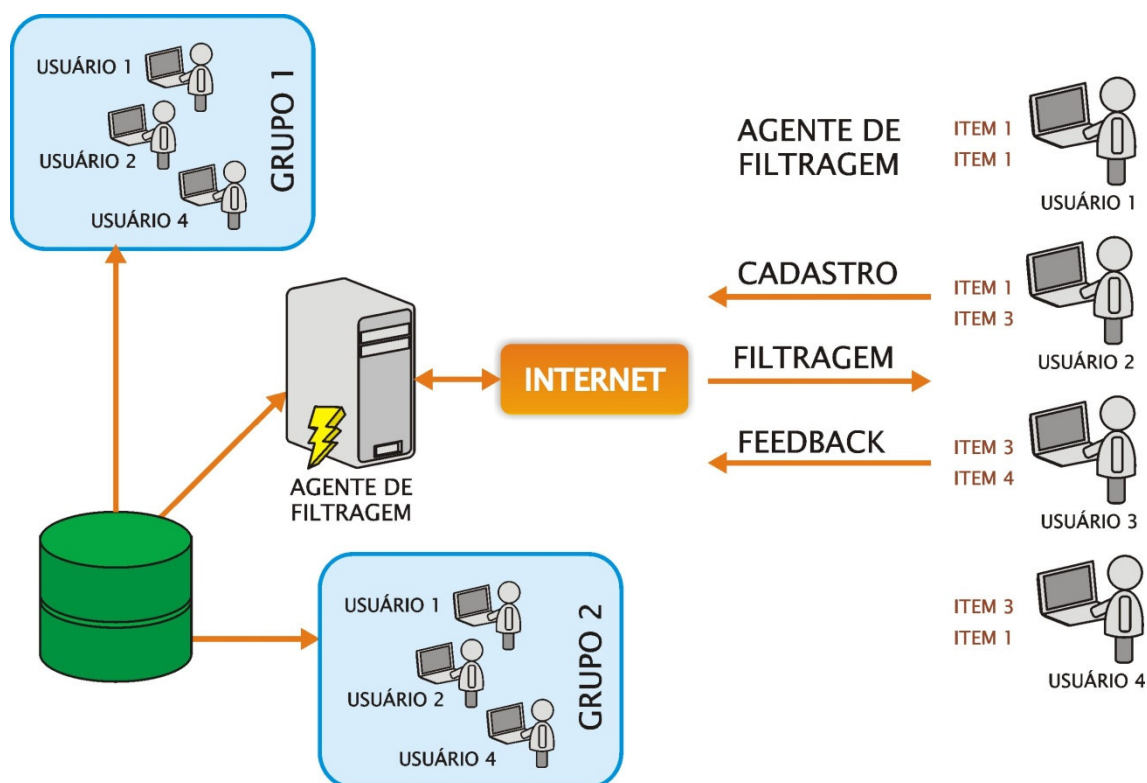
USUÁRIO 1
USUÁRIO 2
USUÁRIO 4
GRUPO 1

AGENTE DE FILTRAGEM

ITEM 1
ITEM 1
USUÁRIO 1

CADASTRO
ITEM 1
ITEM 3
USUÁRIO 2

INTERNET
FILTRAGEM

FEEDBACK
ITEM 3
ITEM 4
USUÁRIO 3

AGENTE DE FILTRAGEM

ITEM 3
ITEM 1
USUÁRIO 4

USUÁRIO 1
USUÁRIO 2
USUÁRIO 4
GRUPO 2